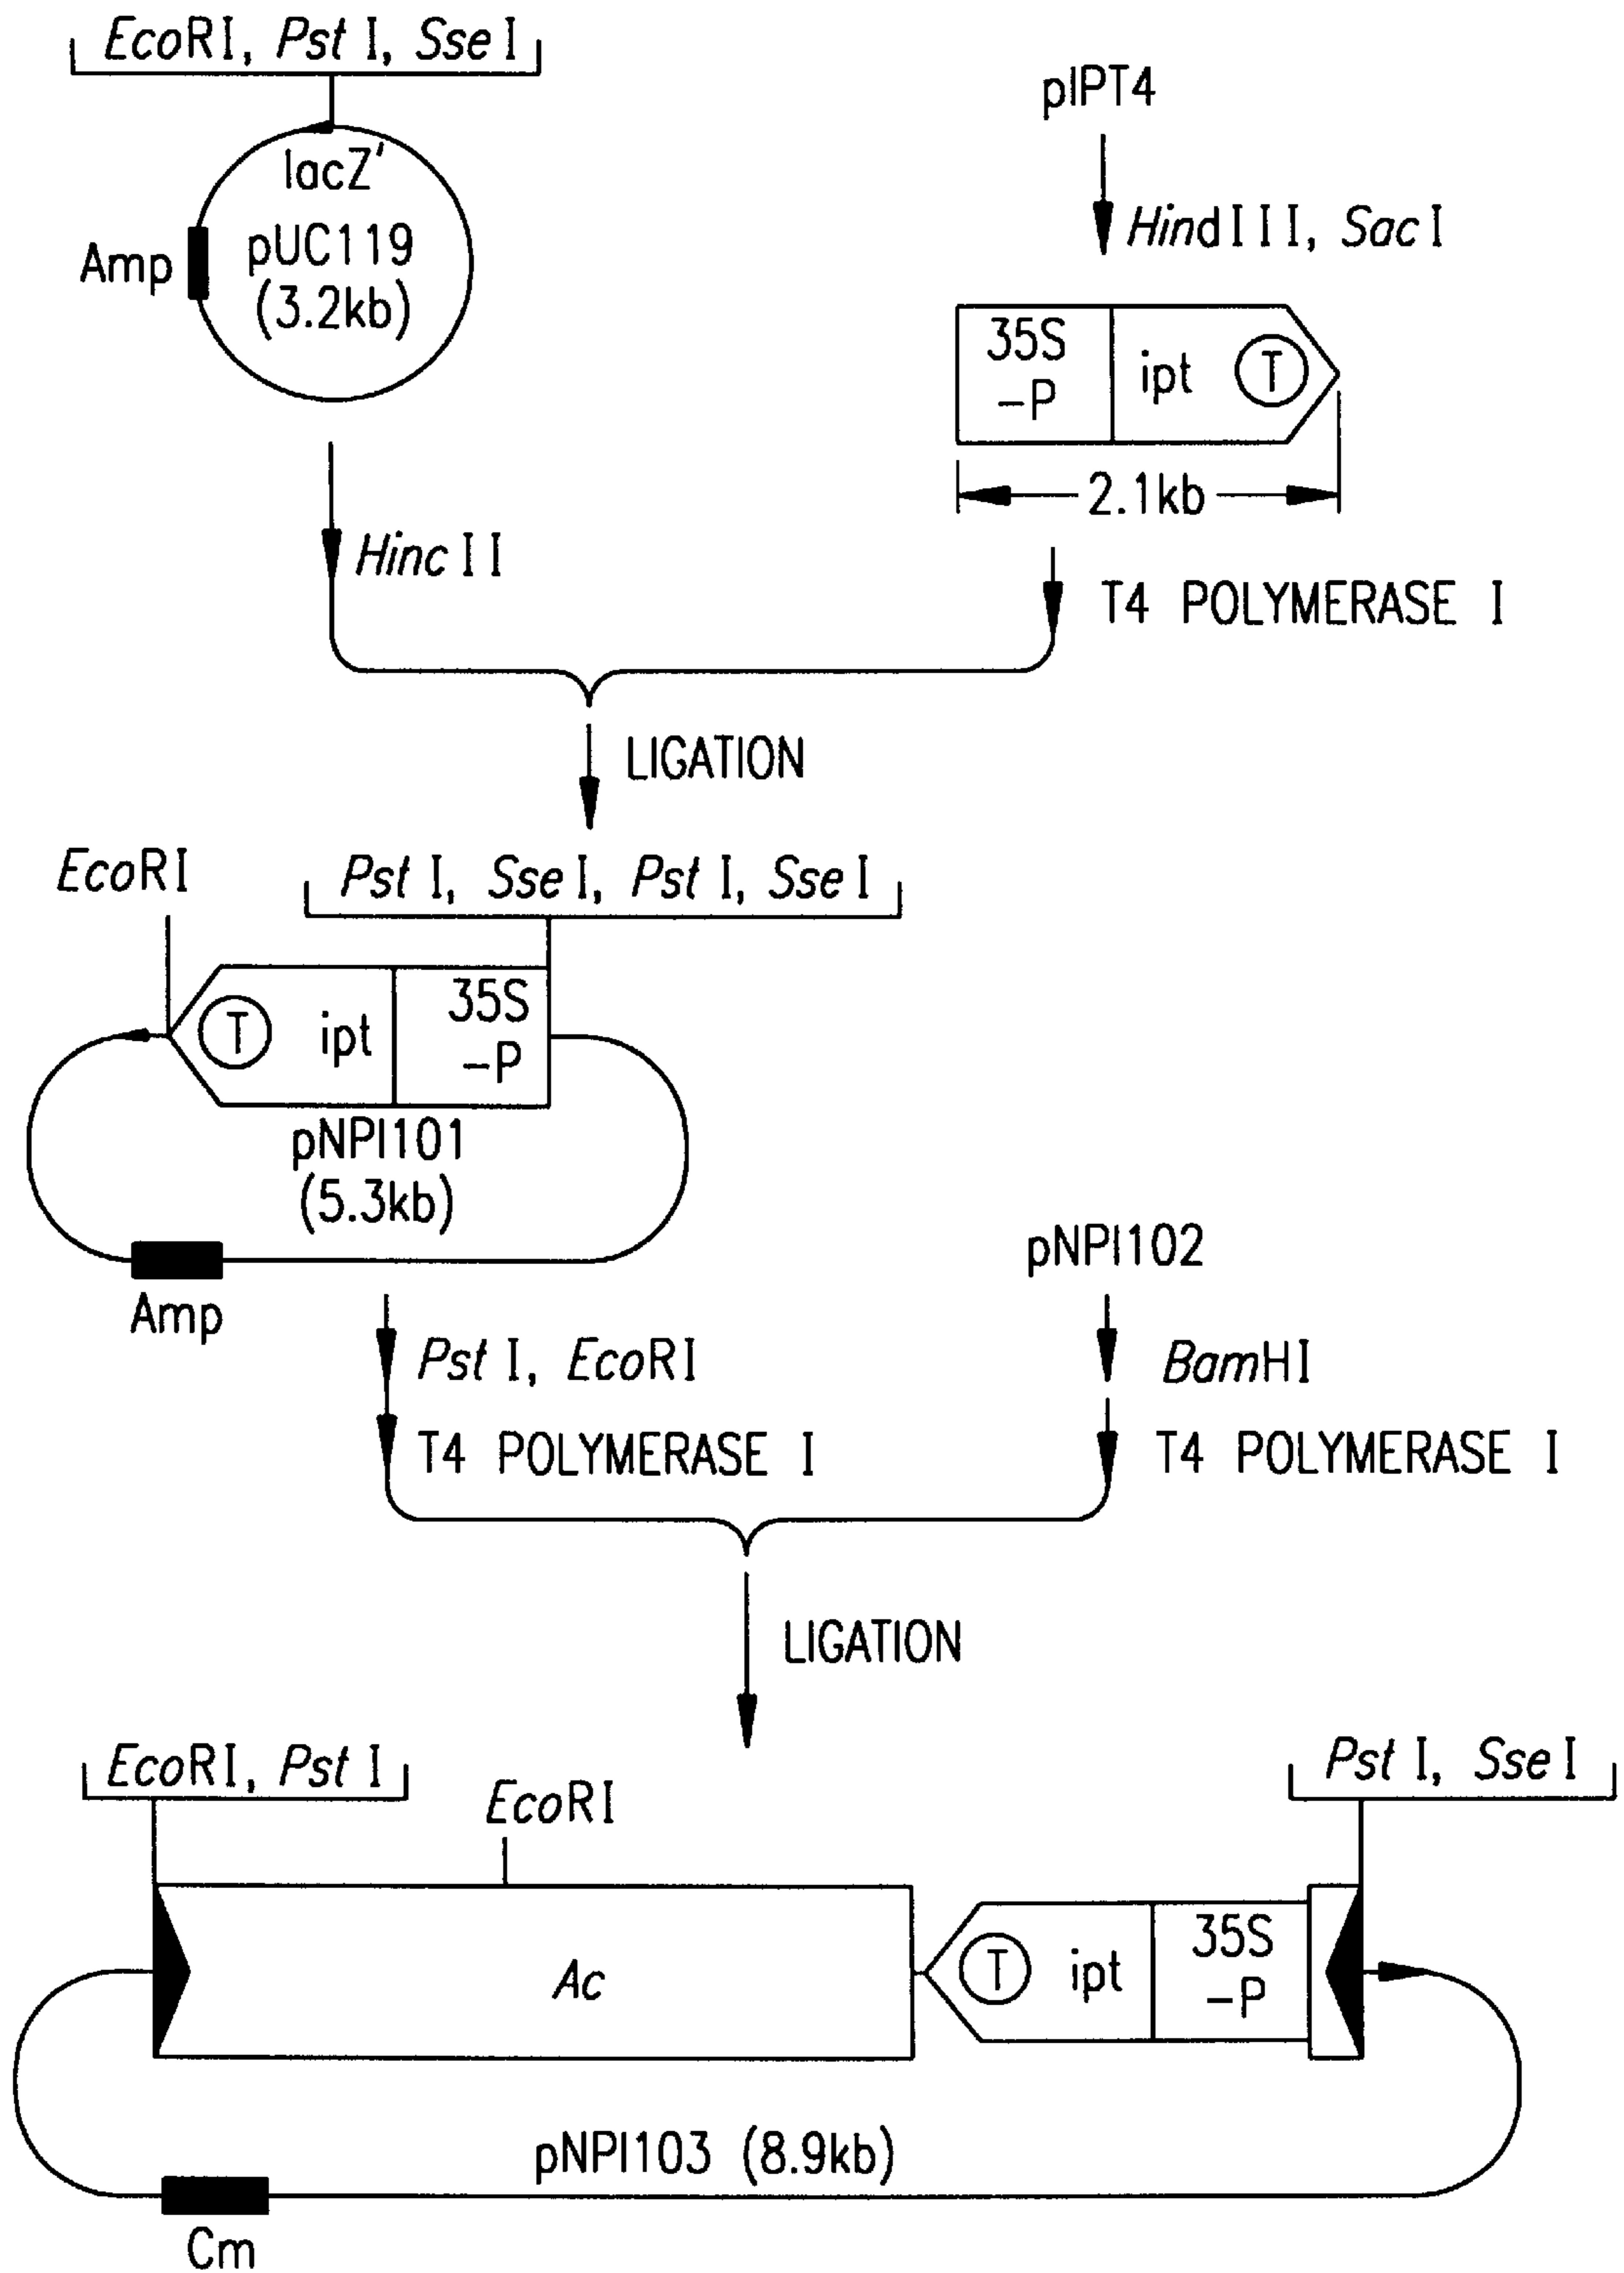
EcoRI, Pst I, Sse I

lacZ'

Amp

pUC119
(3.2kb)

pIPT4

HindIII, SacI

35S
−P

ipt

T

2.1kb

HincII

T4 POLYMERASE I

LIGATION

EcoRI

Pst I, Sse I, Pst I, Sse I

T

ipt

35S
−P

pNPI101
(5.3kb)

Amp

pNPI102

Pst I, EcoRI

T4 POLYMERASE I

BamHI

T4 POLYMERASE I

LIGATION

EcoRI, Pst I

EcoRI

Pst I, Sse I

Ac

T

ipt

35S
−P

pNPI103 (8.9kb)

Cm